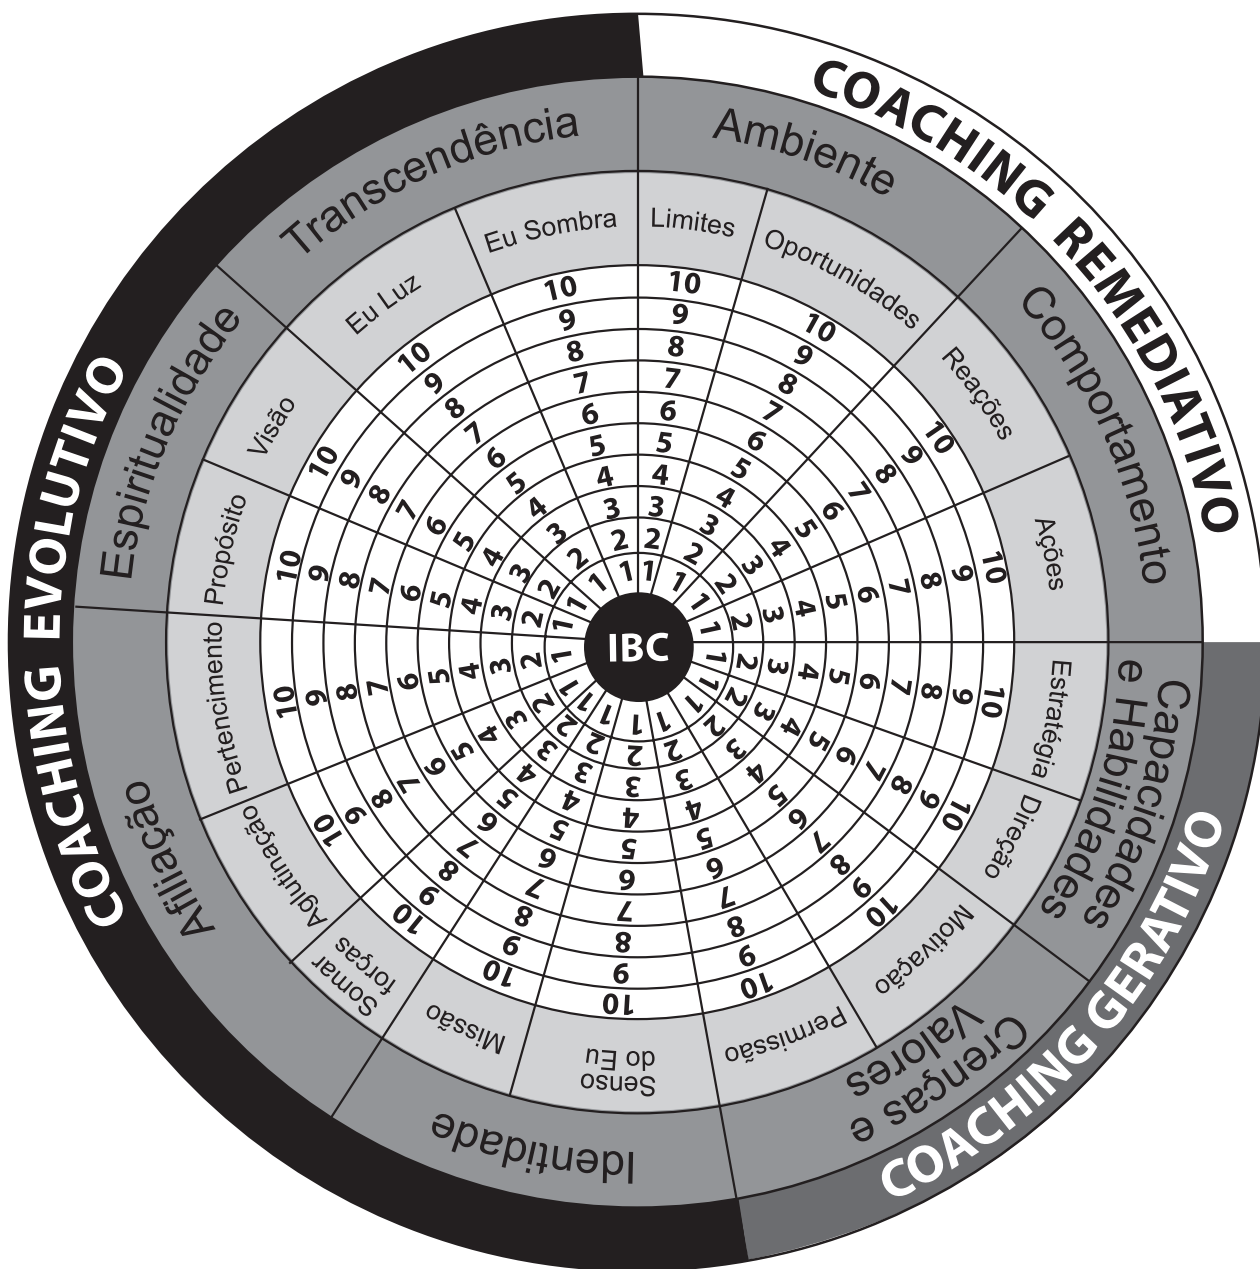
COACHING REMEDIATIVO

Ambiente

Limites

Oportunidades

Comportamento

Reações

Ações

COACHING GERATIVO

Capacidades e Habilidades

Estratégia

Direção

Crenças e Valores

Motivação

Permissão

Identidade

Senso do Eu

Missão

Somar forças

COACHING EVOLUTIVO

Afiliação

Aglutinação

Pertencimento

Espiritualidade

Propósito

Visão

Transcendência

Eu Luz

Eu Sombra

1 2 3 4 5 6 7 8 9 10

IBC